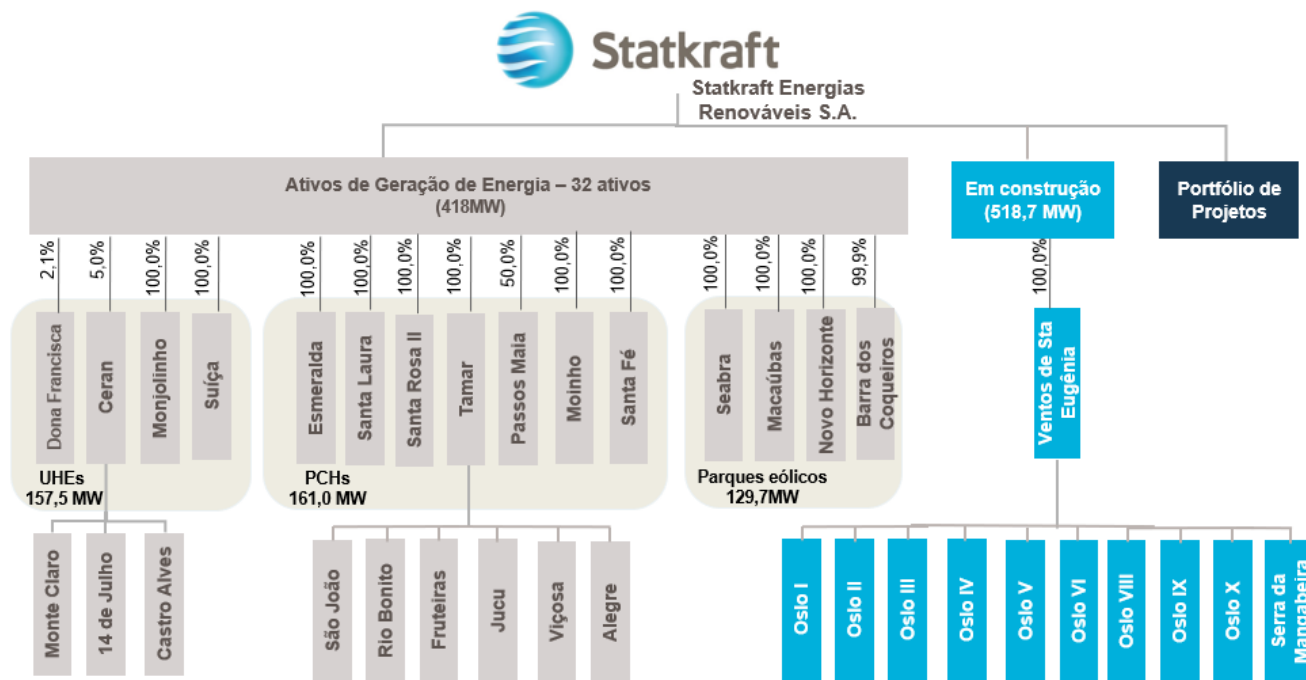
Statkraft

Statkraft Energias Renováveis S.A.

Ativos de Geração de Energia – 32 ativos (418MW)

Em construção (518,7 MW)

Portfólio de Projetos

2,1%
5,0%
100,0%
100,0%

Dona Francisca
Ceran
Monjolinho
Suíça

UHEs
157,5 MW

Monte Claro
14 de Julho
Castro Alves

100,0%
100,0%
100,0%
100,0%
50,0%
100,0%
100,0%

Esmeralda
Santa Laura
Santa Rosa II
Tamar
Passos Maia
Moinho
Santa Fé

PCHs
161,0 MW

São João
Rio Bonito
Fruteiras
Jucu
Viçosa
Alegre

100,0%
100,0%
100,0%
99,9%

Seabra
Macaúbas
Novo Horizonte
Barra dos Coqueiros

Parques eólicos
129,7MW

100,0%

Ventos de Sta Eugênia

Oslo I
Oslo II
Oslo III
Oslo IV
Oslo V
Oslo VI
Oslo VIII
Oslo IX
Oslo X
Serra da Mangabeira